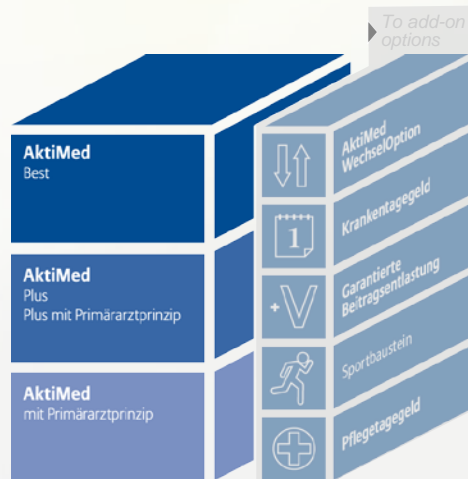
To add-on options

AktiMed
Best

AktiMed
Plus
Plus mit Primärarztprinzip

AktiMed
mit Primärarztprinzip

AktiMed WechselOption

1

Krankentagegeld

+V

Garantierte Beitragsentlastung

Sportbaustein

Pflegetagegeld